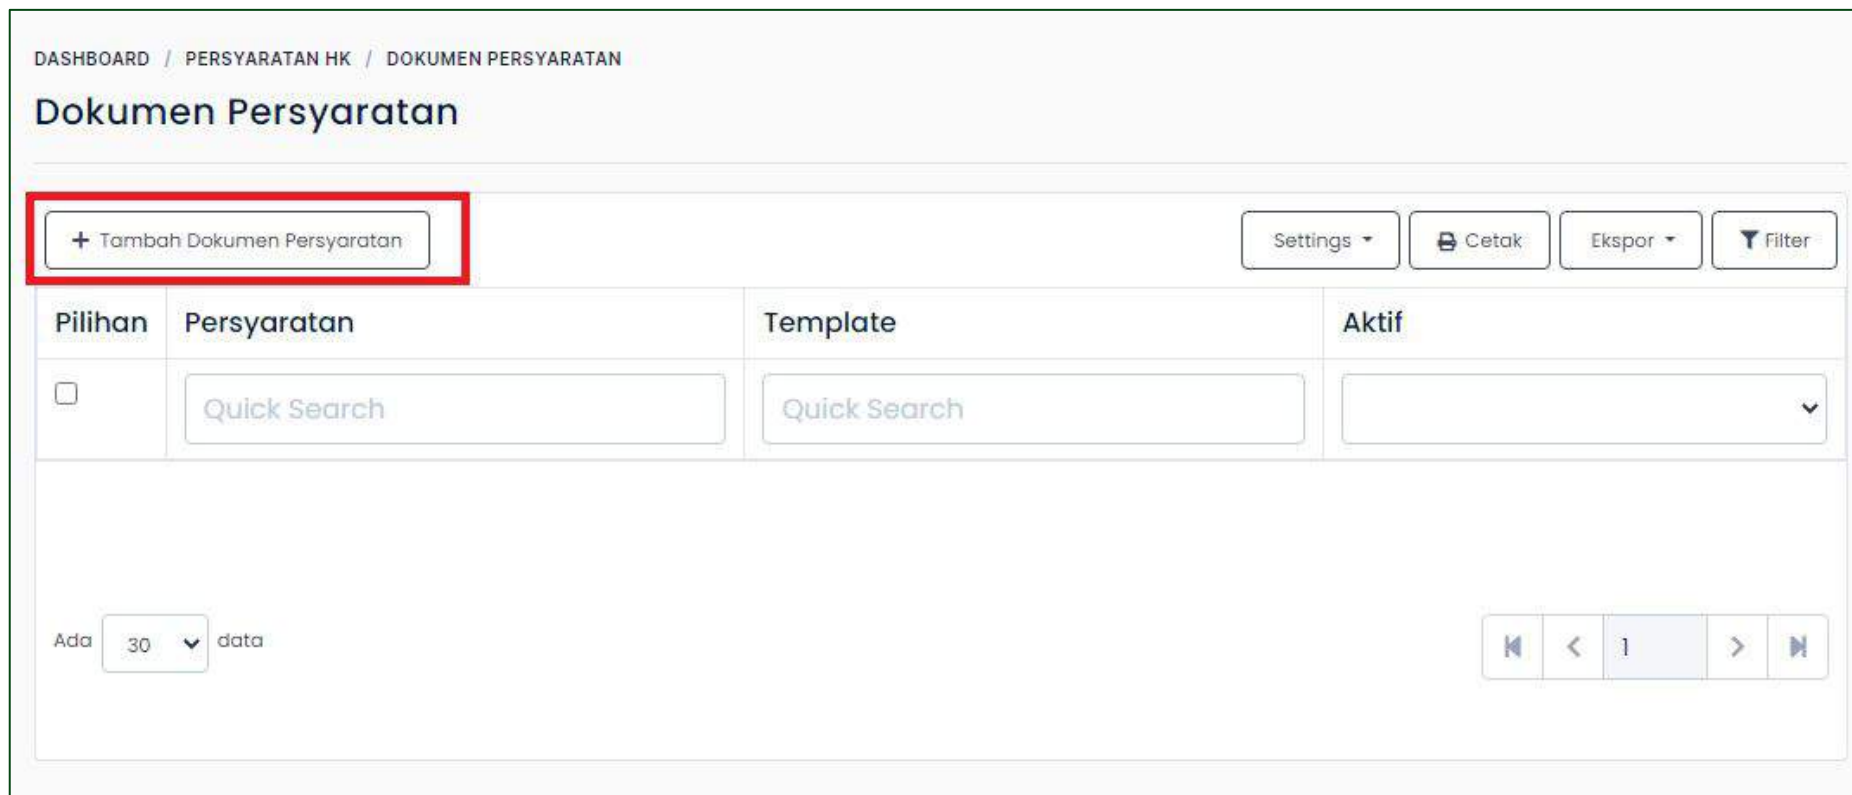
DASHBOARD / PERSYARATAN HK / DOKUMEN PERSYARATAN

Dokumen Persyaratan

+ Tambah Dokumen Persyaratan

Settings Cetak Ekspor Filter

| Pilihan | Persyaratan | Template | Aktif |
|---|---|---|---|
| | Quick Search | Quick Search | |

Ada 30 data

1